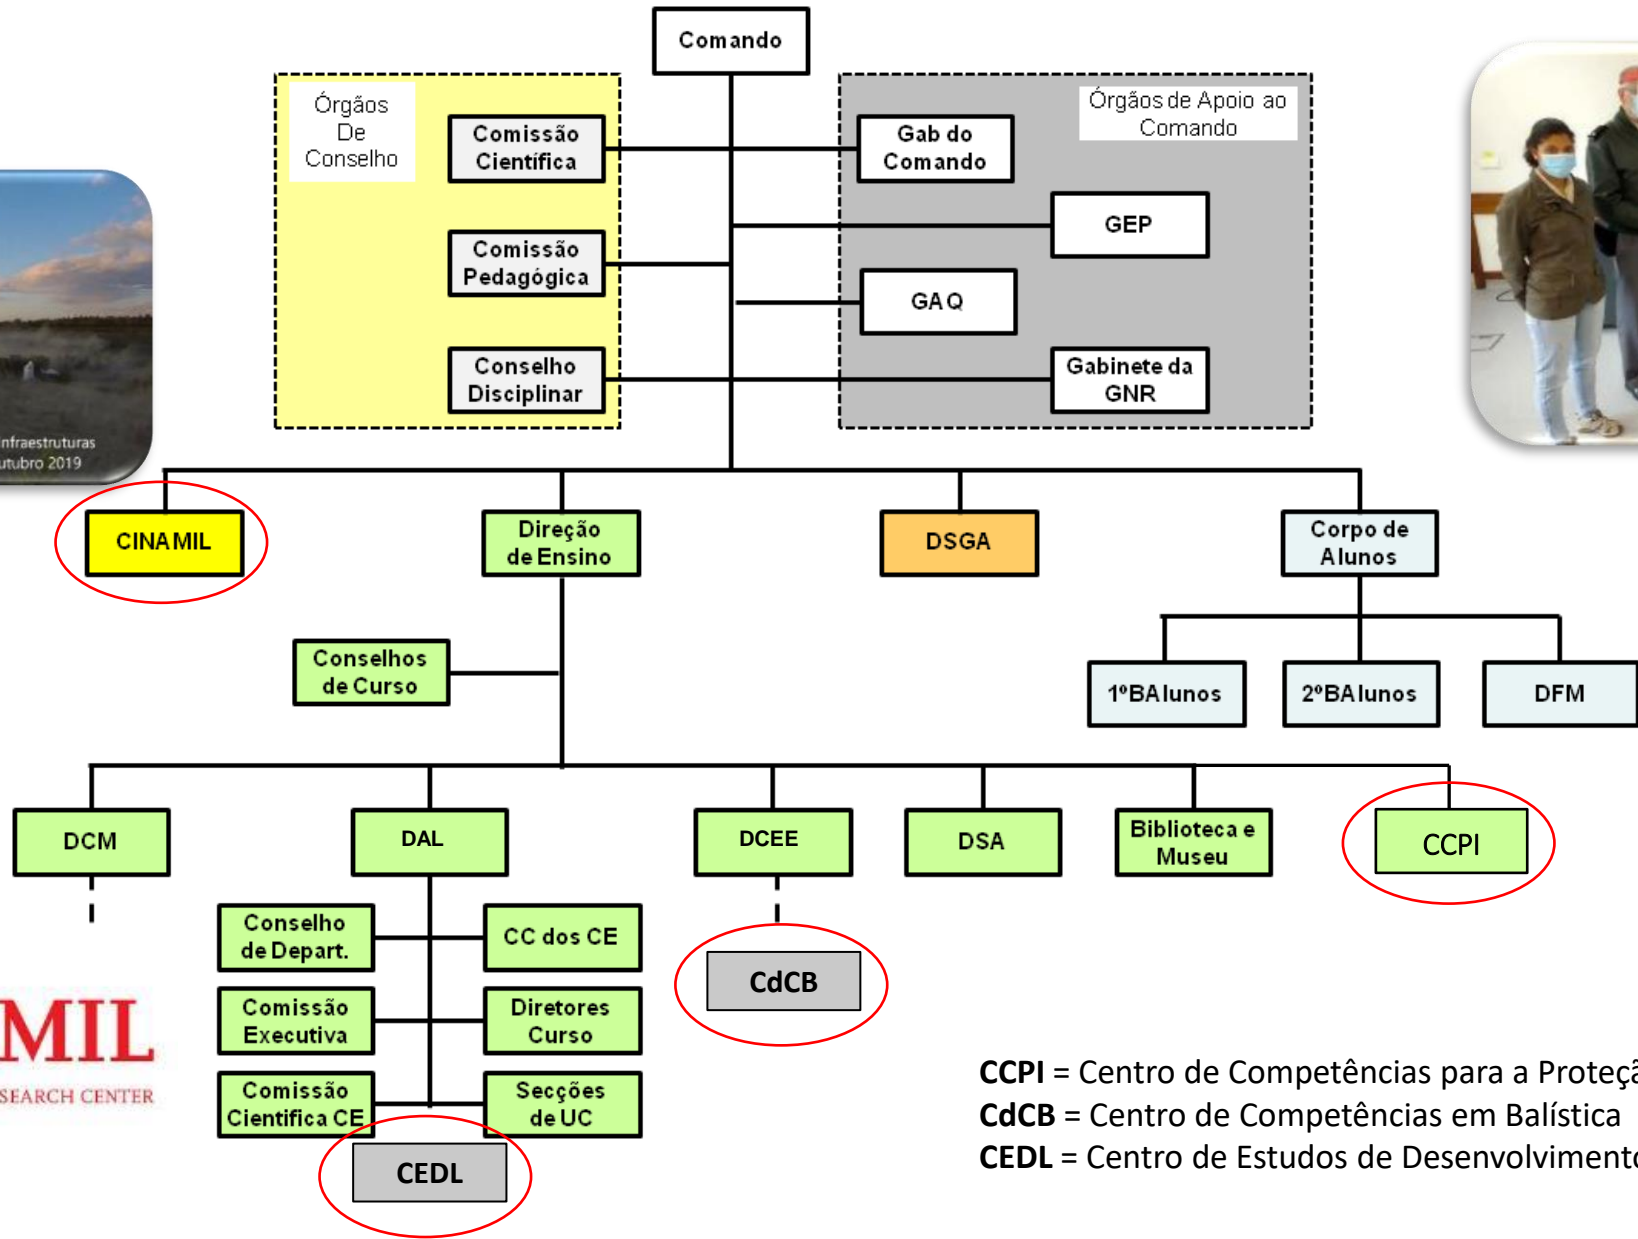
Comando

Órgãos De Conselho

Comissão Científica

Comissão Pedagógica

Conselho Disciplinar

Órgãos de Apoio ao Comando

Gab do Comando

GEP

GAQ

Gabinete da GNR

nfraestruturas
utubro 2019

CINAMIL

Direção de Ensino

DSGA

Corpo de Alunos

Conselhos de Curso

1ºBAlunos

2ºBAlunos

DFM

DCM

DAL

DCEE

DSA

Biblioteca e Museu

CCPI

Conselho de Depart.

CC dos CE

Comissão Executiva

Diretores Curso

Comissão Cientifica CE

Secções de UC

CdCB

CEDL

MIL
SEARCH CENTER

**CCPI** = Centro de Competências para a Proteç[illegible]
**CdCB** = Centro de Competências em Balística
**CEDL** = Centro de Estudos de Desenvolviment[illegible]